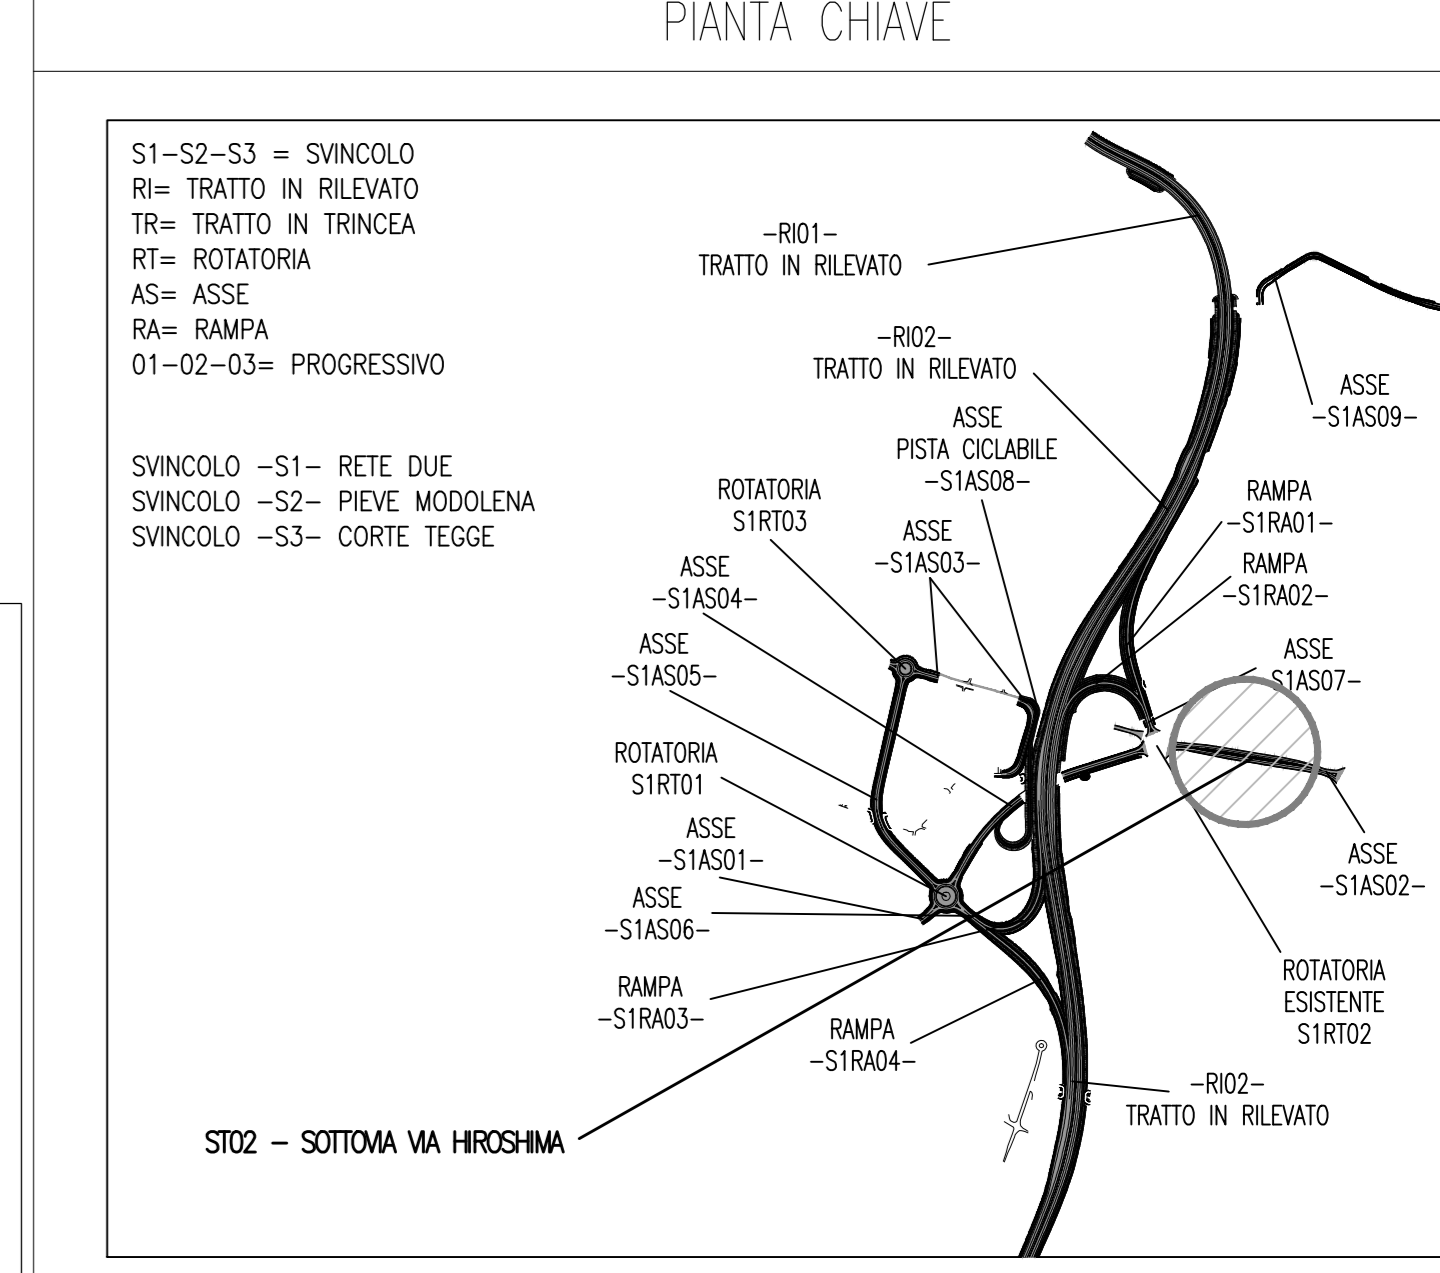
PIANTA CHIAVE

S1–S2–S3 = SVINCOLO
RI= TRATTO IN RILEVATO
TR= TRATTO IN TRINCEA
RT= ROTATORIA
AS= ASSE
RA= RAMPA
01–02–03= PROGRESSIVO

SVINCOLO –S1– RETE DUE
SVINCOLO –S2– PIEVE MODOLENA
SVINCOLO –S3– CORTE TEGGE

–RI01–
TRATTO IN RILEVATO

–RI02–
TRATTO IN RILEVATO

ASSE
–S1AS09–

ASSE
PISTA CICLABILE
–S1AS08–

ROTATORIA
S1RT03

ASSE
–S1AS03–

RAMPA
–S1RA01–

RAMPA
–S1RA02–

ASSE
–S1AS04–

ASSE
–S1AS05–

ASSE
S1AS07–

ROTATORIA
S1RT01

ASSE
–S1AS01–

ASSE
–S1AS06–

ASSE
–S1AS02–

ROTATORIA
ESISTENTE
S1RT02

RAMPA
–S1RA03–

RAMPA
–S1RA04–

–RI02–
TRATTO IN RILEVATO

ST02 – SOTTOVIA VIA HIROSHIMA